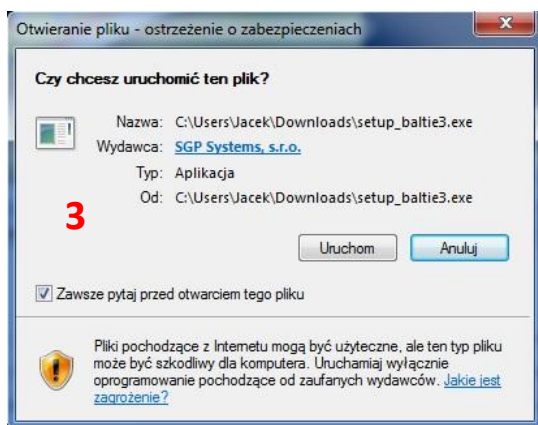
Otwieranie pliku - ostrzeżenie o zabezpieczeniach

Czy chcesz uruchomić ten plik?

Nazwa: C:\Users\Jacek\Downloads\setup_baltie3.exe
Wydawca: SGP Systems, s.r.o.
Typ: Aplikacja
Od: C:\Users\Jacek\Downloads\setup_baltie3.exe

3

Uruchom Anuluj

Zawsze pytaj przed otwarciem tego pliku

Pliki pochodzące z Internetu mogą być użyteczne, ale ten typ pliku może być szkodliwy dla komputera. Uruchamiaj wyłącznie oprogramowanie pochodzące od zaufanych wydawców. Jakie jest zagrożenie?